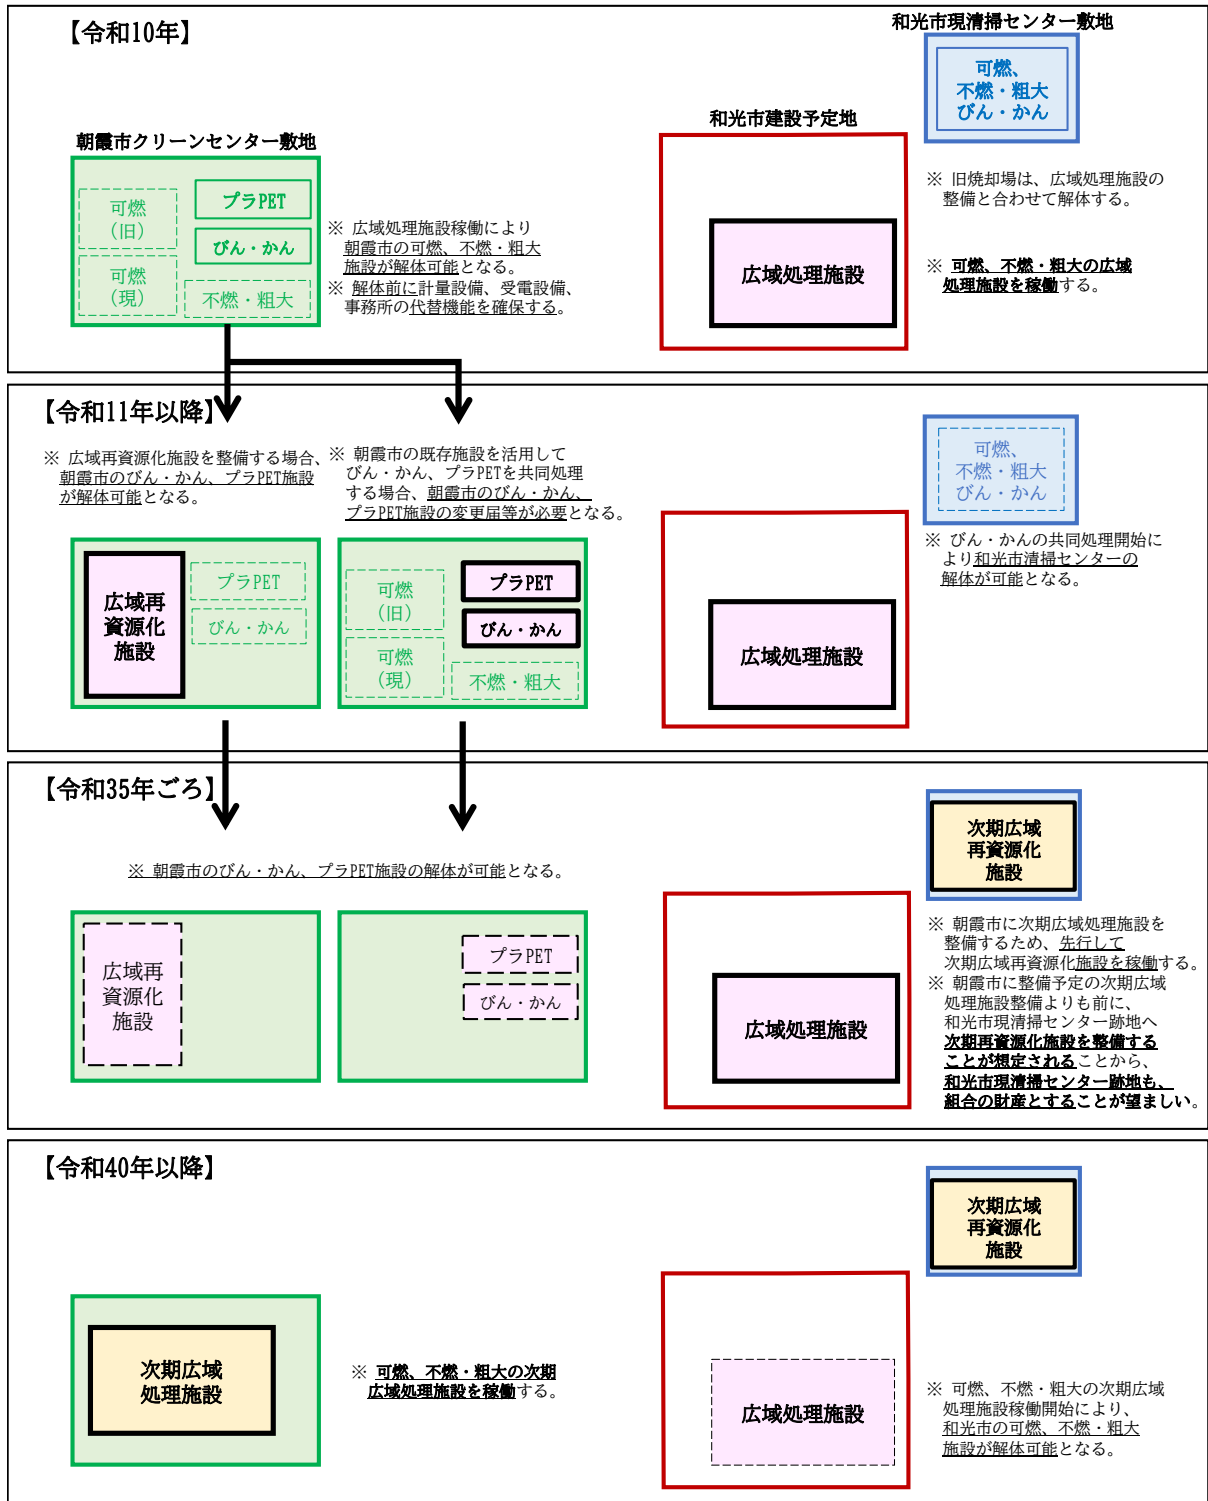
【令和10年】

和光市現清掃センター敷地

可燃、
不燃・粗大
びん・かん

和光市建設予定地

朝霞市クリーンセンター敷地

可燃（旧）

プラPET

びん・かん

可燃（現）

不燃・粗大

※ 広域処理施設稼働により朝霞市の可燃、不燃・粗大施設が解体可能となる。
※ 解体前に計量設備、受電設備、事務所の代替機能を確保する。

広域処理施設

※ 旧焼却場は、広域処理施設の整備と合わせて解体する。

※ 可燃、不燃・粗大の広域処理施設を稼働する。

【令和11年以降】

※ 広域再資源化施設を整備する場合、朝霞市のびん・かん、プラPET施設が解体可能となる。

※ 朝霞市の既存施設を活用してびん・かん、プラPETを共同処理する場合、朝霞市のびん・かん、プラPET施設の変更届等が必要となる。

可燃、
不燃・粗大
びん・かん

※ びん・かんの共同処理開始により和光市清掃センターの解体が可能となる。

広域再資源化施設

プラPET

びん・かん

可燃（旧）

プラPET

びん・かん

可燃（現）

不燃・粗大

広域処理施設

【令和35年ごろ】

※ 朝霞市のびん・かん、プラPET施設の解体が可能となる。

次期広域再資源化施設

※ 朝霞市に次期広域処理施設を整備するため、先行して次期広域再資源化施設を稼働する。
※ 朝霞市に整備予定の次期広域処理施設整備よりも前に、和光市現清掃センター跡地へ次期再資源化施設を整備することが想定されることから、和光市現清掃センター跡地も、組合の財産とすることが望ましい。

広域再資源化施設

プラPET

びん・かん

広域処理施設

【令和40年以降】

次期広域再資源化施設

次期広域処理施設

※ 可燃、不燃・粗大の次期広域処理施設を稼働する。

広域処理施設

※ 可燃、不燃・粗大の次期広域処理施設稼働開始により、和光市の可燃、不燃・粗大施設が解体可能となる。